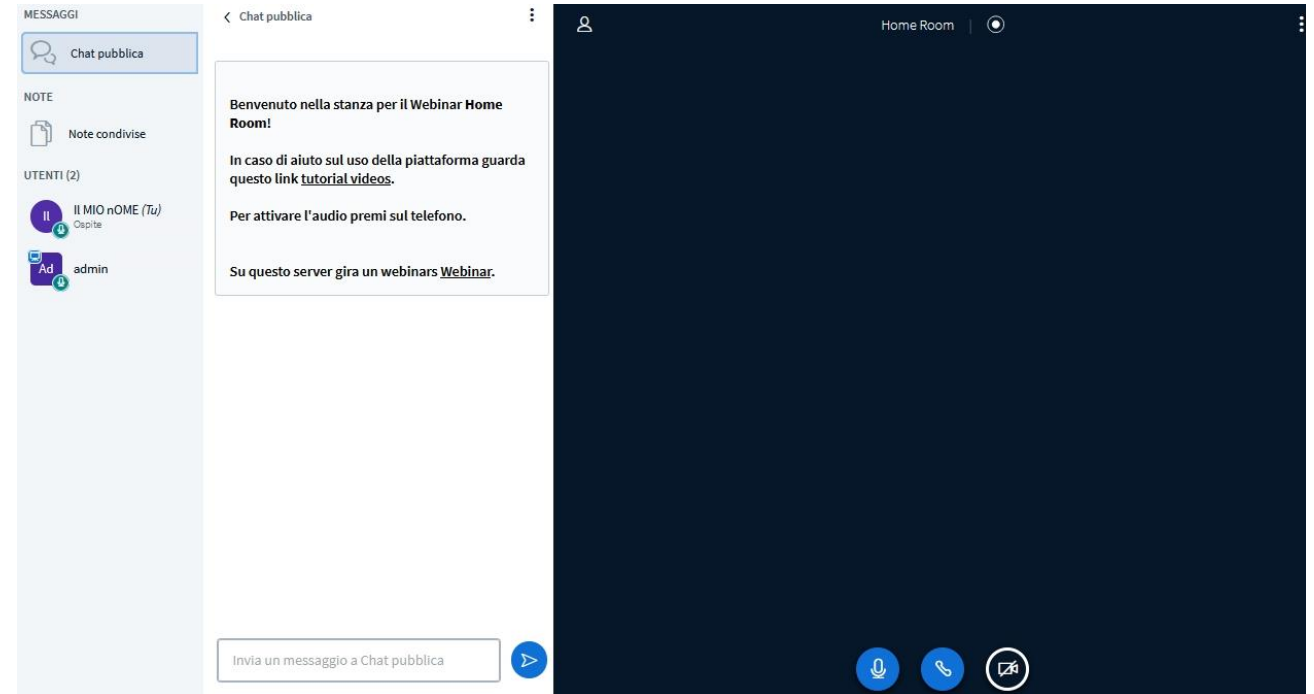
MESSAGGI

Chat pubblica

NOTE

Note condivise

UTENTI (2)

Il

Il MIO nOME (Tu)
Ospite

Ad

admin

Chat pubblica

Benvenuto nella stanza per il Webinar Home Room!

In caso di aiuto sul uso della piattaforma guarda questo link tutorial videos.

Per attivare l'audio premi sul telefono.

Su questo server gira un webinars Webinar.

Invia un messaggio a Chat pubblica

Home Room